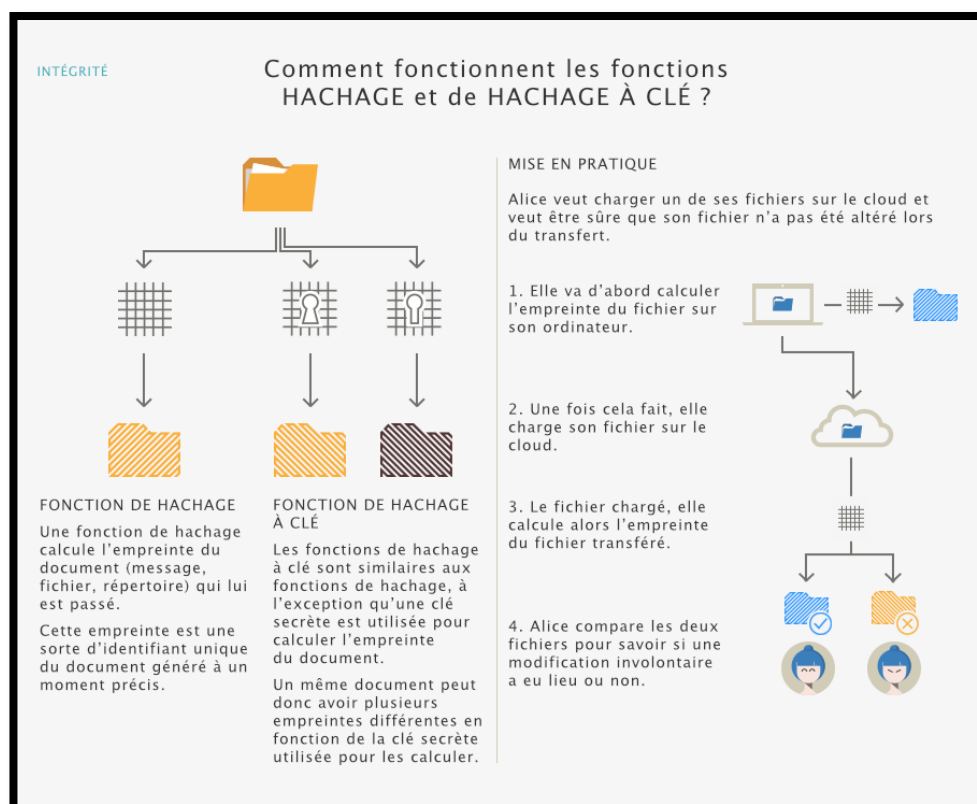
INTÉGRITÉ

Comment fonctionnent les fonctions HACHAGE et de HACHAGE À CLÉ ?

FONCTION DE HACHAGE

Une fonction de hachage calcule l'empreinte du document (message, fichier, répertoire) qui lui est passé.

Cette empreinte est une sorte d'identifiant unique du document généré à un moment précis.

FONCTION DE HACHAGE À CLÉ

Les fonctions de hachage à clé sont similaires aux fonctions de hachage, à l'exception qu'une clé secrète est utilisée pour calculer l'empreinte du document.

Un même document peut donc avoir plusieurs empreintes différentes en fonction de la clé secrète utilisée pour les calculer.

MISE EN PRATIQUE

Alice veut charger un de ses fichiers sur le cloud et veut être sûre que son fichier n'a pas été altéré lors du transfert.

1. Elle va d'abord calculer l'empreinte du fichier sur son ordinateur.

2. Une fois cela fait, elle charge son fichier sur le cloud.

3. Le fichier chargé, elle calcule alors l'empreinte du fichier transféré.

4. Alice compare les deux fichiers pour savoir si une modification involontaire a eu lieu ou non.